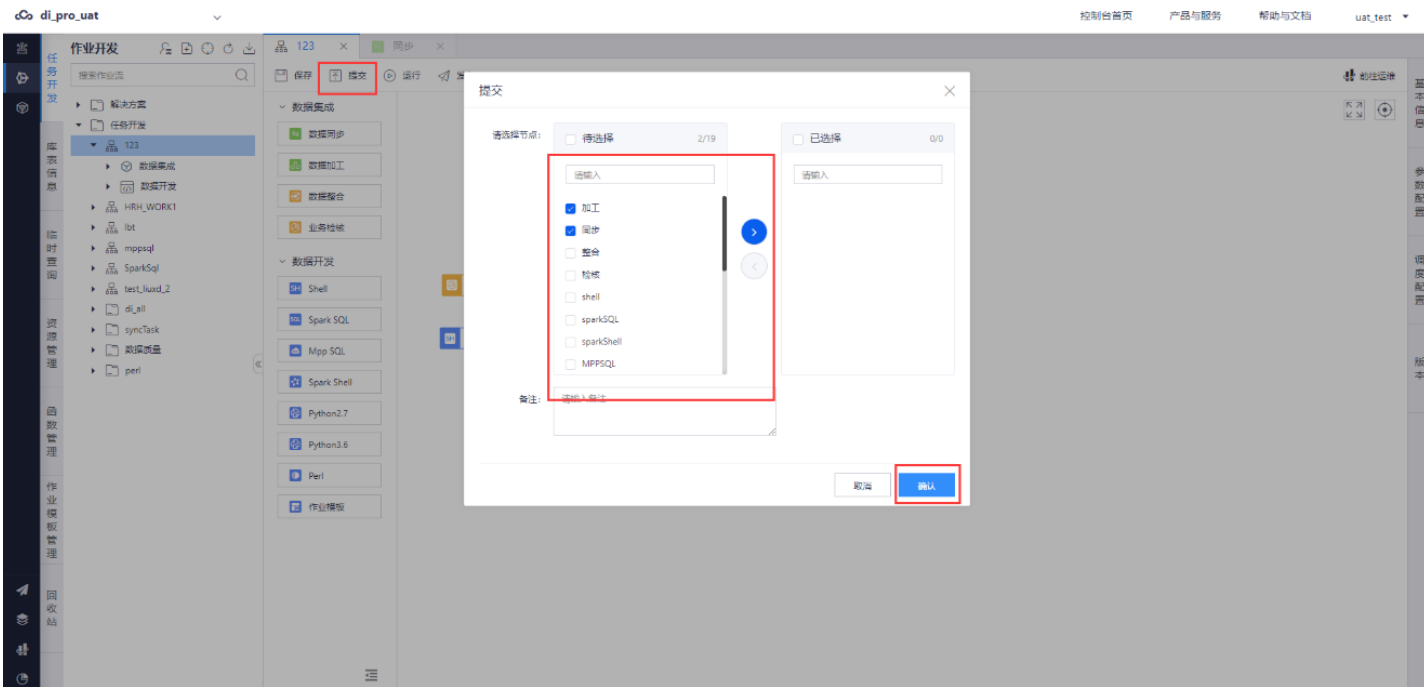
di_pro_uat

控制台首页 产品与服务 帮助与文档 uat_test

任务开发

库表信息

临时查询

资源管理

函数管理

作业模板管理

回收站

作业开发

搜索作业流

解决方案
任务开发
123
数据集成
数据开发
HRH_WORK1
lbt
mppsql
SparkSql
test_liuxd_2
di_all
syncTask
数据质量
perl

123 同步

保存 提交 运行

数据集成
数据同步
数据加工
数据整合
业务检核

数据开发
Shell
Spark SQL
Mpp SQL
Spark Shell
Python2.7
Python3.6
Perl
作业模板

前往运维

提交

请选择节点:

待选择 2/19

请输入

加工
同步
整合
检核
shell
sparkSQL
sparkShell
MPPSQL

已选择 0/0

请输入

备注: 请输入备注

取消 确认